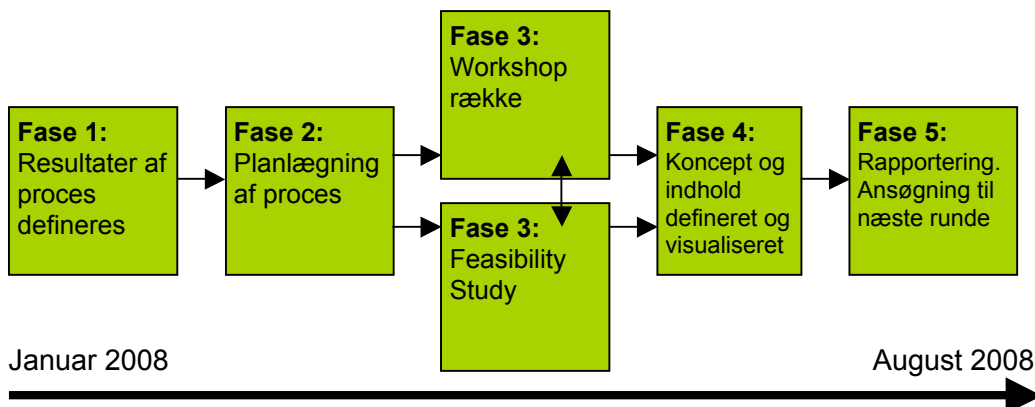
Fase 1:
Resultater af proces defineres

Fase 2:
Planlægning af proces

Fase 3:
Workshop række

Fase 3:
Feasibility Study

Fase 4:
Koncept og indhold defineret og visualiseret

Fase 5:
Rapportering. Ansøgning til næste runde

Januar 2008

August 2008